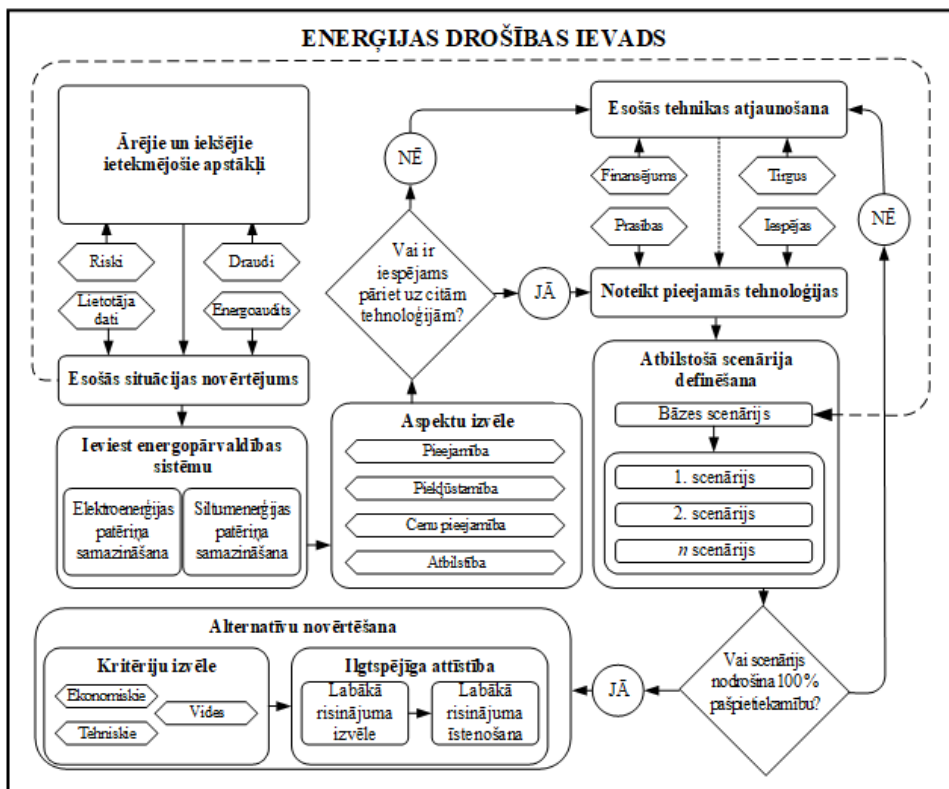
ENERĢIJAS DROŠĪBAS IEVADS

Ārējie un iekšējie ietekmējošie apstākļi

Riski

Draudi

Lietotāja dati

Energoaudits

Esošās situācijas novērtējums

Ieviest energopārvaldības sistēmu

Elektroenerģijas patēriņa samazināšana

Siltumenerģijas patēriņa samazināšana

NĒ

Vai ir iespējams pāriet uz citām tehnoloģijām?

JĀ

Aspektu izvēle

Pieejamība

Piekļūstamība

Cenu pieejamība

Atbilstība

Esošās tehnikas atjaunošana

Finansējums

Tirgus

Prasības

Iespējas

Noteikt pieejamās tehnoloģijas

NĒ

Atbilstošā scenārija definēšana

Bāzes scenārijs

1. scenārijs

2. scenārijs

$n$ scenārijs

Vai scenārijs nodrošina 100% pašpietiekamību?

JĀ

Alternatīvu novērtēšana

Kritēriju izvēle

Ekonomiskie

Vides

Tehniskie

Ilgtspējīga attīstība

Labākā risinājuma izvēle

Labākā risinājuma īstenošana